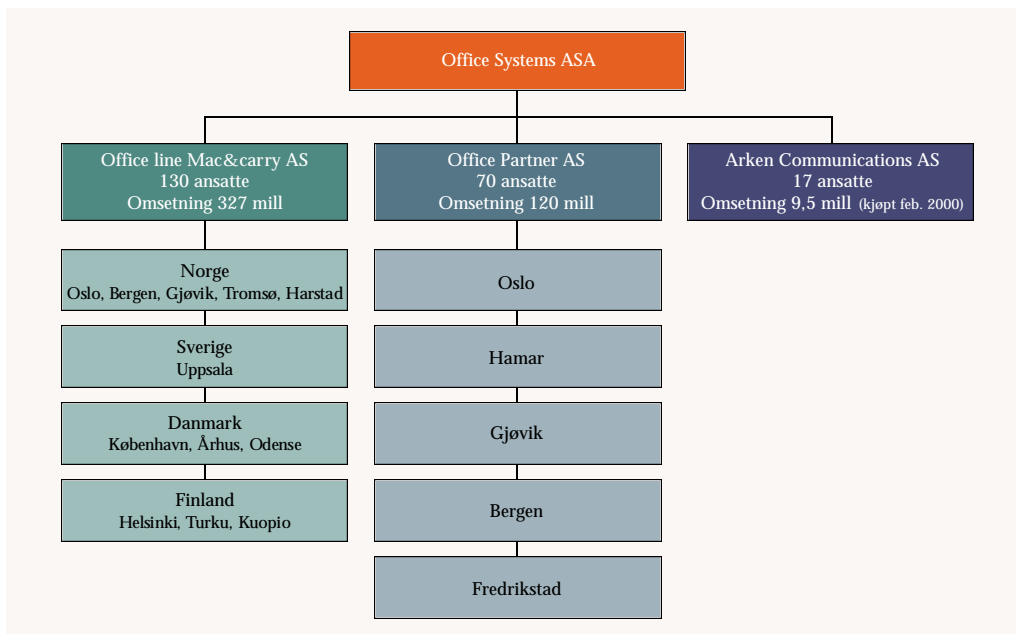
Office Systems ASA

Office line Mac&carry AS
130 ansatte
Omsetning 327 mill

Norge
Oslo, Bergen, Gjøvik, Tromsø, Harstad

Sverige
Uppsala

Danmark
København, Århus, Odense

Finland
Helsinki, Turku, Kuopio

Office Partner AS
70 ansatte
Omsetning 120 mill

Oslo

Hamar

Gjøvik

Bergen

Fredrikstad

Arken Communications AS
17 ansatte
Omsetning 9,5 mill (kjøpt feb. 2000)